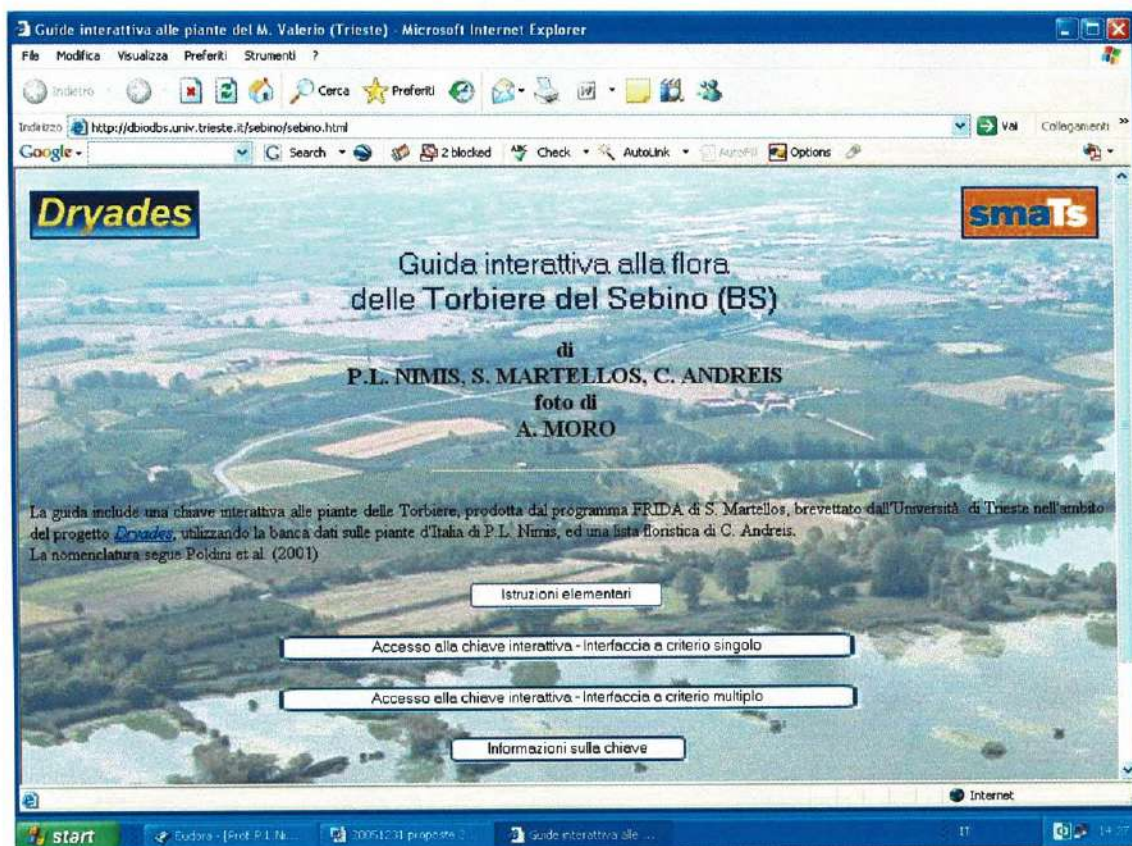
Guide interattiva alle piante del M. Valerio (Trieste) - Microsoft Internet Explorer

File Modifica Visualizza Preferiti Strumenti ?

Indietro Cerca Preferiti

Indirizzo http://dbiodbs.univ.trieste.it/sebino/sebino.html Vai Collegamenti »

Google - G Search 2 blocked Check AutoLink AutoFill Options

Dryades

smaTs

Guida interattiva alla flora delle Torbiere del Sebino (BS)

di
P.L. NIMIS, S. MARTELLOS, C. ANDREIS
foto di
A. MORO

La guida include una chiave interattiva alle piante delle Torbiere, prodotta dal programma FRIDA di S. Martellos, brevettato dall'Università di Trieste nell'ambito del progetto Dryades, utilizzando la banca dati sulle piante d'Italia di P.L. Nimis, ed una lista floristica di C. Andreis.
La nomenclatura segue Poldini et al. (2001)

Istruzioni elementari

Accesso alla chiave interattiva - Interfaccia a criterio singolo

Accesso alla chiave interattiva - Interfaccia a criterio multiplo

Informazioni sulla chieve

Internet

start Eudora - [Prof. P.L. Ni... 20051231 proposte ... Guide interattiva alle ... IT 14:27